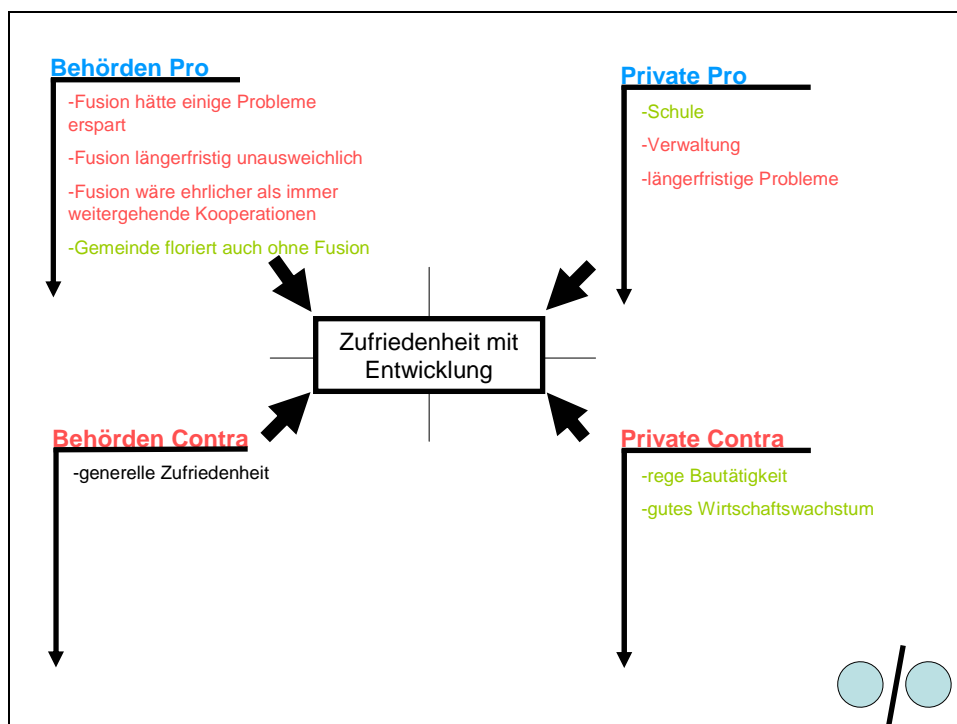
Behörden Pro

-Fusion hätte einige Probleme erspart

-Fusion längerfristig unausweichlich

-Fusion wäre ehrlicher als immer weitergehende Kooperationen

-Gemeinde floriert auch ohne Fusion

Private Pro

-Schule

-Verwaltung

-längerfristige Probleme

Zufriedenheit mit Entwicklung

Behörden Contra

-generelle Zufriedenheit

Private Contra

-rege Bautätigkeit

-gutes Wirtschaftswachstum